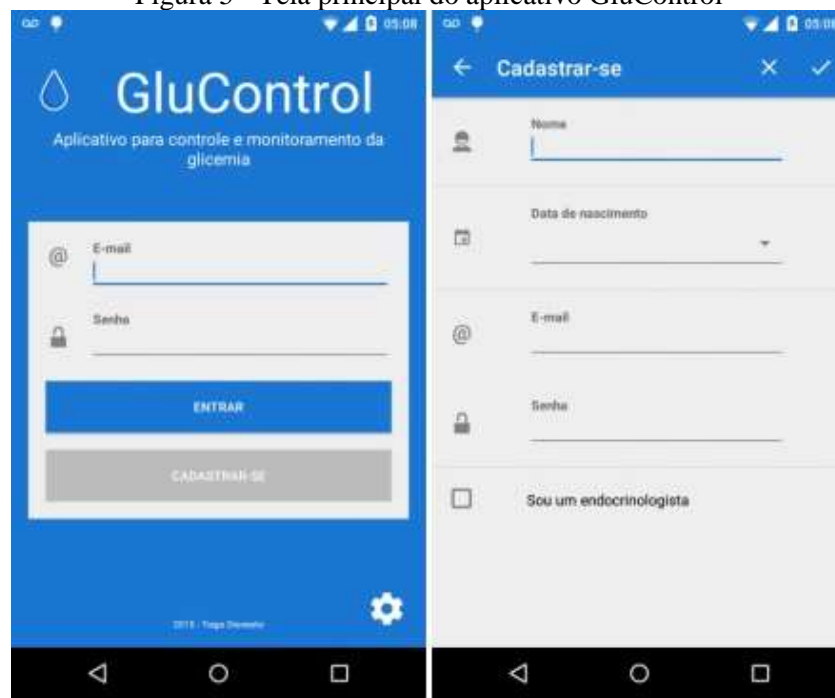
Figura 5 – Tela principal do aplicativo GluControl

05:08

GluControl

Aplicativo para controle e monitoramento da glicemia

E-mail

Senha

ENTRAR

CADASTRAR-SE

2015 - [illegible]

05:08

Cadastrar-se

Nome

Data de nascimento

E-mail

Senha

Sou um endocrinologista